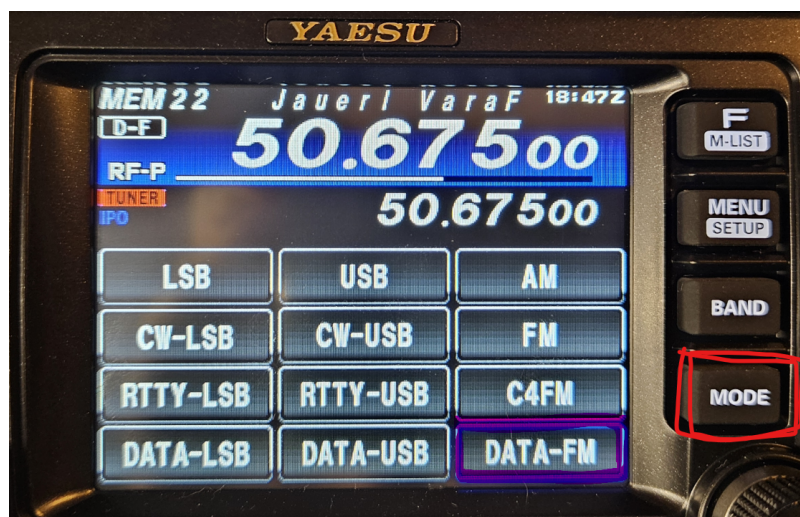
YAESU

MEM 22 Jauerl VaraF 18:47Z
D-F
50.675 00
RF-P
TUNER
IPO
50.675 00

| LSB | USB | AM |
|---|---|---|
| CW-LSB | CW-USB | FM |
| RTTY-LSB | RTTY-USB | C4FM |
| DATA-LSB | DATA-USB | DATA-FM |

F
M-LIST
MENU
SETUP
BAND
MODE